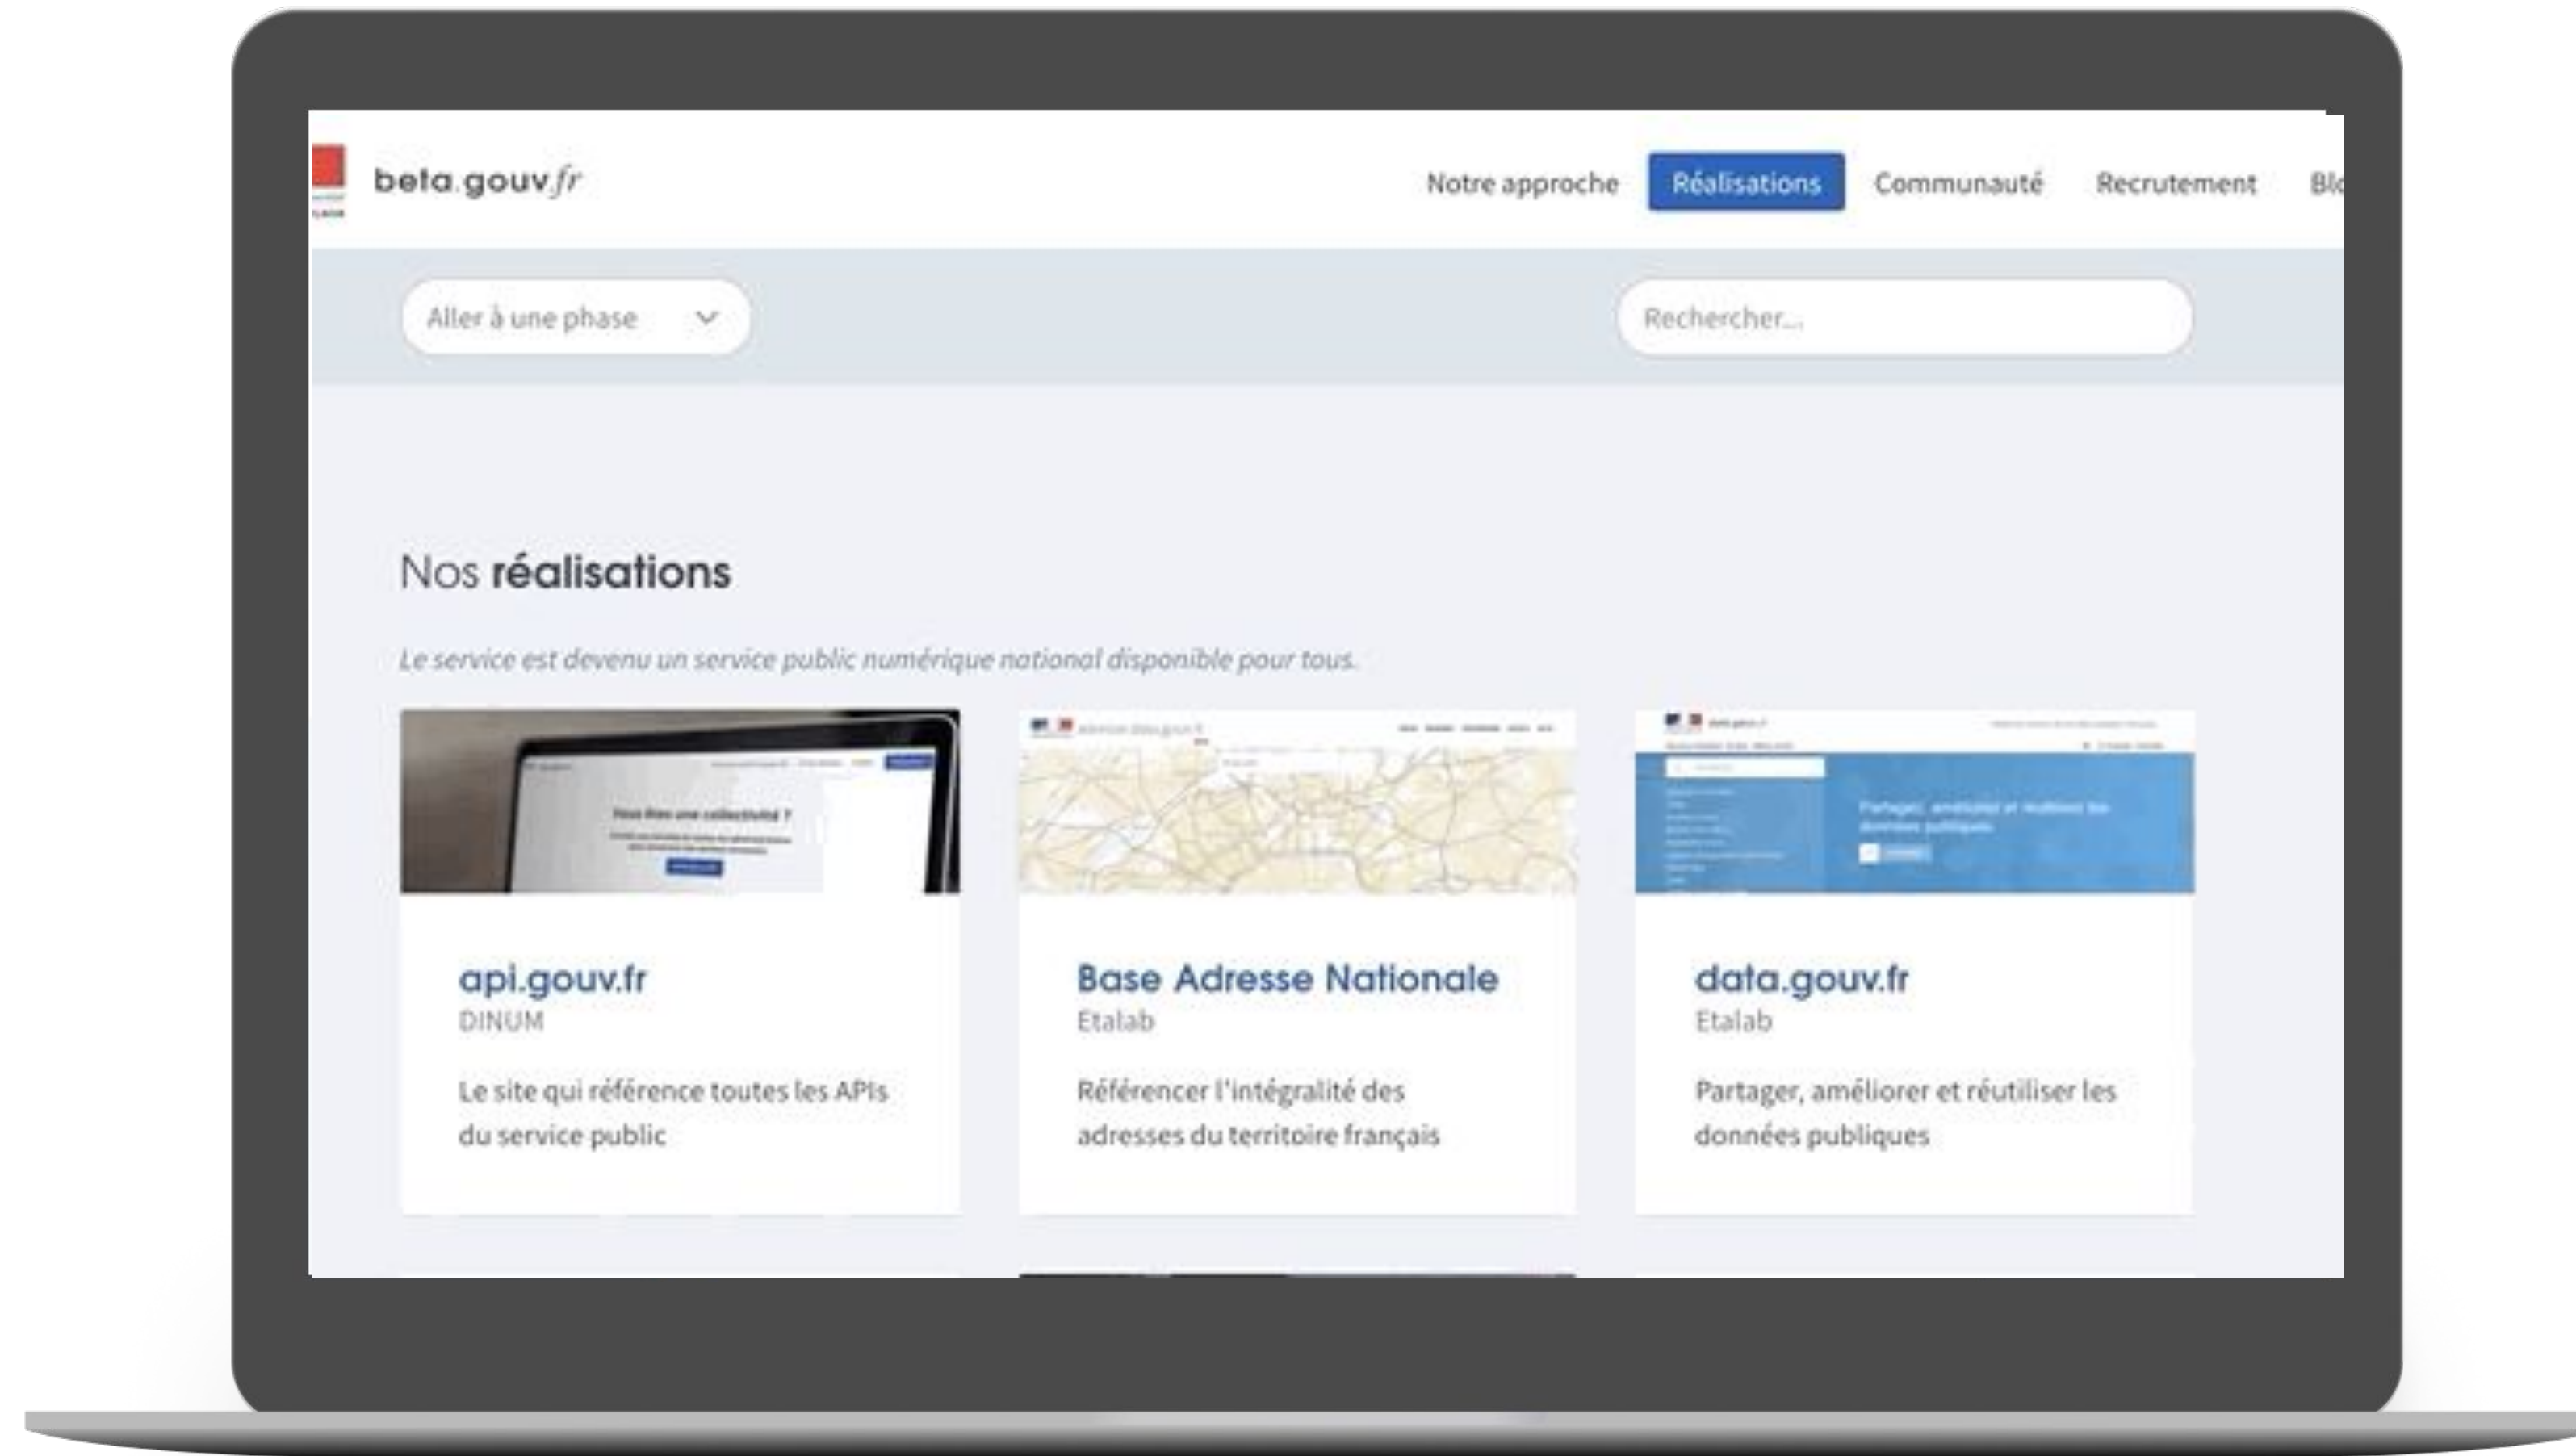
beta.gouv.fr

Notre approche Réalisations Communauté Recrutement Blo

Aller à une phase

Rechercher...

Nos **réalisations**

*Le service est devenu un service public numérique national disponible pour tous.*

api.gouv.fr
DINUM
Le site qui référence toutes les APIs du service public

Base Adresse Nationale
Etalab
Référencer l'intégralité des adresses du territoire français

data.gouv.fr
Etalab
Partager, améliorer et réutiliser les données publiques